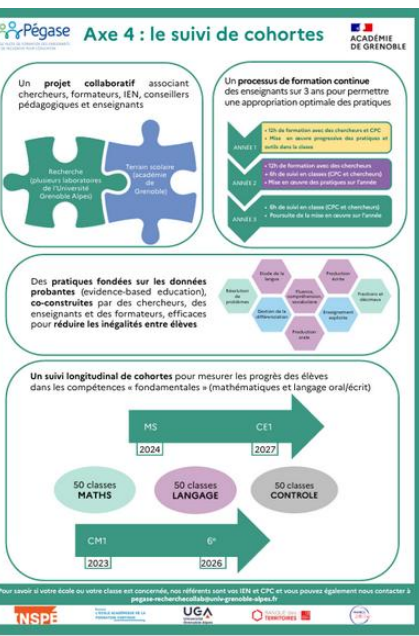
Pégase

Axe 4 : le suivi de cohortes

ACADÉMIE DE GRENOBLE

Un projet collaboratif associant chercheurs, formateurs, IEN, conseillers pédagogiques et enseignants

Recherche (plusieurs laboratoires de l'Université Grenoble Alpes)

Terrain scolaire (académie de Grenoble)

Un processus de formation continue des enseignants sur 3 ans pour permettre une appropriation optimale des pratiques

ANNÉE 1
• 12h de formation avec des chercheurs et CPC
• Mise en œuvre progressive des pratiques et outils dans la classe

ANNÉE 2
• 12h de formation avec des chercheurs
• 6h de suivi en classe (CPC et chercheurs)
• Mise en œuvre des pratiques sur l'année

ANNÉE 3
• 6h de suivi en classe (CPC et chercheurs)
• Poursuite de la mise en œuvre sur l'année

Des pratiques fondées sur les données probantes (evidence-based education), co-construites par des chercheurs, des enseignants et des formateurs, efficaces pour réduire les inégalités entre élèves

Étude de la langue

Production écrite

Résolution de problèmes

Fluence, compréhension, vocabulaire

Fractions et décimaux

Gestion de la différenciation

Enseignement explicite

Production orale

Un suivi longitudinal de cohortes pour mesurer les progrès des élèves dans les compétences « fondamentales » (mathématiques et langage oral/écrit)

MS
2024

CE1
2027

50 classes MATHS

50 classes LANGAGE

50 classes CONTROLE

CM1
2023

6e
2026

Pour savoir si votre école ou votre classe est concernée, nos référents sont vos IEN et CPC et vous pouvez également nous contacter à pegase-recherchecollab@univ-grenoble-alpes.fr

INSPÉ

UGA

TERRITOIRES

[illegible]